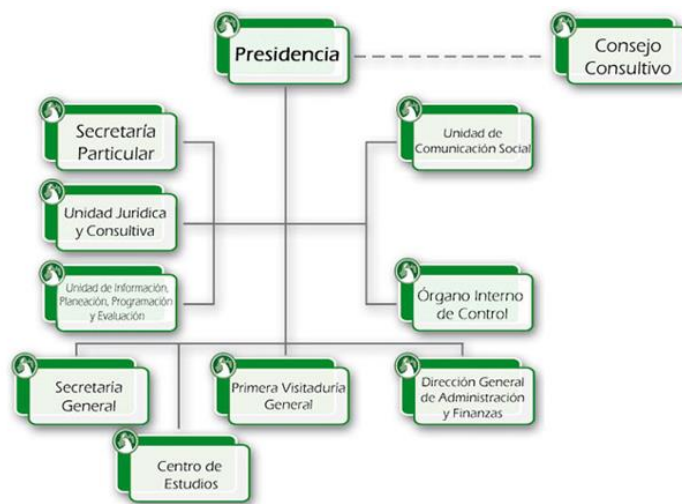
Presidencia

Consejo Consultivo

Secretaría Particular

Unidad de Comunicación Social

Unidad Jurídica y Consultiva

Unidad de Información, Planeación, Programación y Evaluación

Órgano Interno de Control

Secretaría General

Primera Visitaduría General

Dirección General de Administración y Finanzas

Centro de Estudios